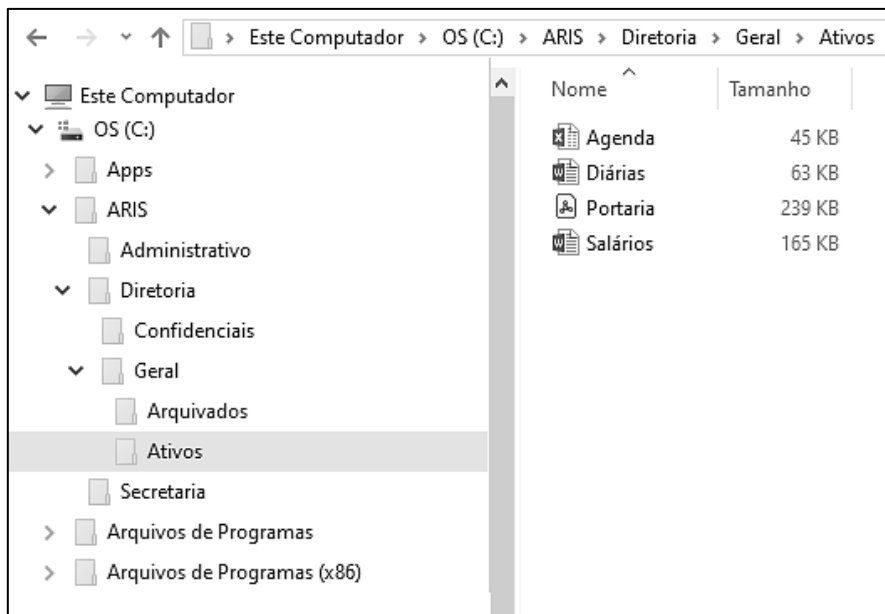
Este Computador > OS (C:) > ARIS > Diretoria > Geral > Ativos

Este Computador
OS (C:)
Apps
ARIS
Administrativo
Diretoria
Confidenciais
Geral
Arquivados
Ativos
Secretaria
Arquivos de Programas
Arquivos de Programas (x86)

| Nome | Tamanho |
|---|---|
| Agenda | 45 KB |
| Diárias | 63 KB |
| Portaria | 239 KB |
| Salários | 165 KB |